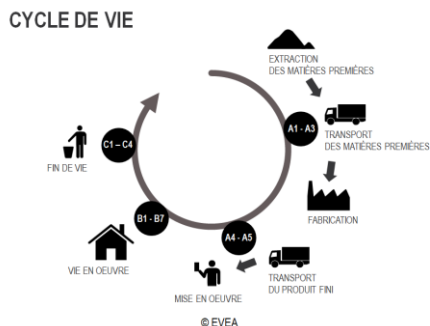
CYCLE DE VIE

EXTRACTION DES MATIÈRES PREMÈRES

A1 - A3

TRANSPORT DES MATIÈRES PREMÈRES

FABRICATION

A4 - A5

TRANSPORT DU PRODUIT FINI

MISE EN OEUVRE

B1 - B7

VIE EN OEUVRE

C1 – C4

FIN DE VIE

© EVEA